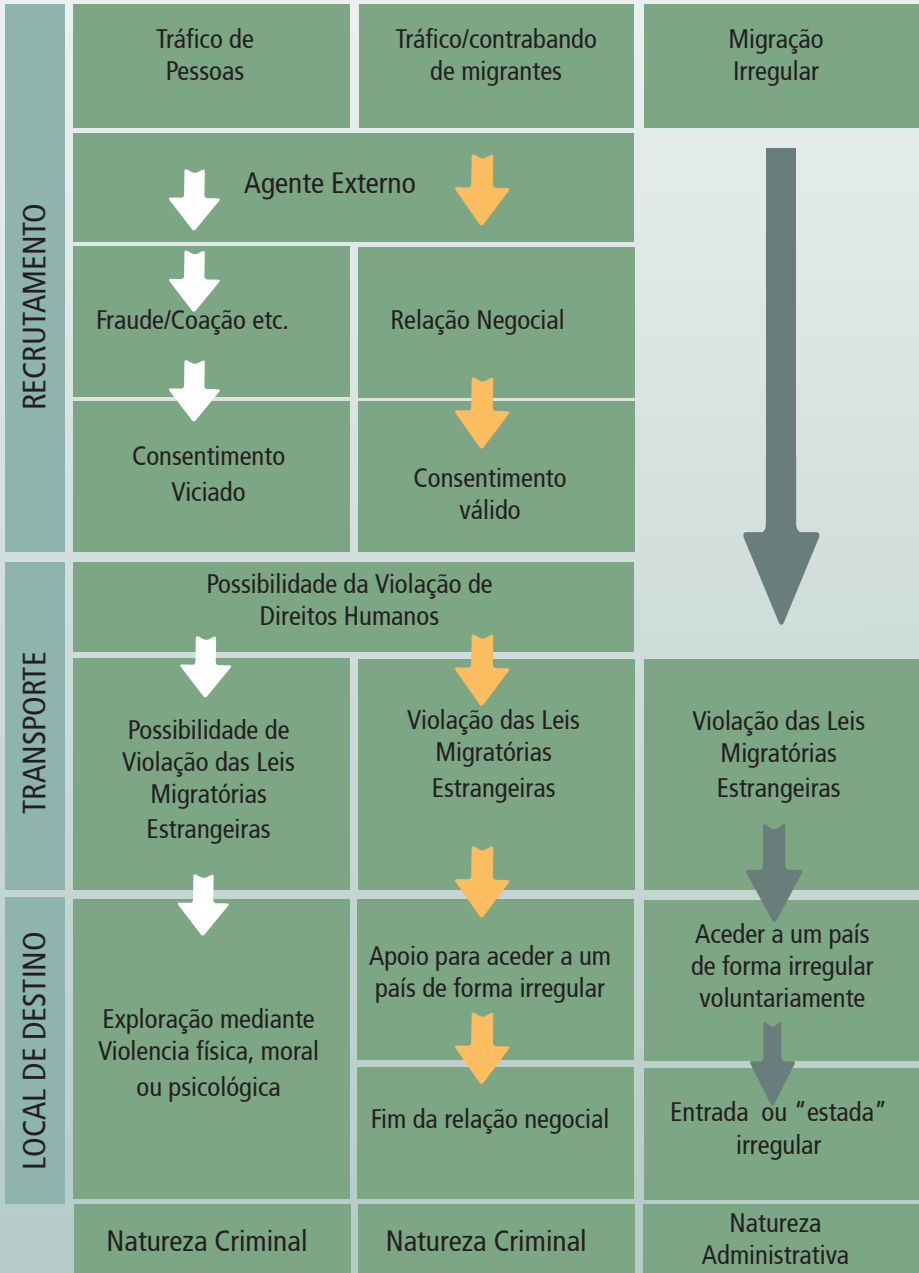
RECRUTAMENTO

TRANSPORTE

LOCAL DE DESTINO

Tráfico de Pessoas

Tráfico/contrabando de migrantes

Migração Irregular

Agente Externo

Fraude/Coação etc.

Relação Negocial

Consentimento Viciado

Consentimento válido

Possibilidade da Violação de Direitos Humanos

Possibilidade de Violação das Leis Migratórias Estrangeiras

Violação das Leis Migratórias Estrangeiras

Violação das Leis Migratórias Estrangeiras

Exploração mediante Violencia física, moral ou psicológica

Apoio para aceder a um país de forma irregular

Aceder a um país de forma irregular voluntariamente

Fim da relação negocial

Entrada ou "estada" irregular

Natureza Criminal

Natureza Criminal

Natureza Administrativa